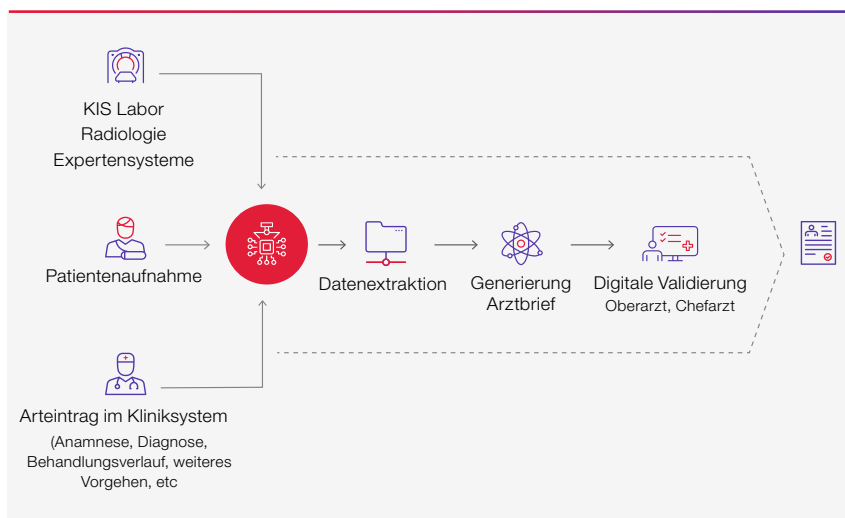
KIS Labor
Radiologie
Expertensysteme

Patientenaufnahme

Arteintrag im Kliniksystem
(Anamnese, Diagnose, Behandlungsverlauf, weiteres Vorgehen, etc

Datenextraktion

Generierung
Arztbrief

Digitale Validierung
Oberarzt, Chefarzt